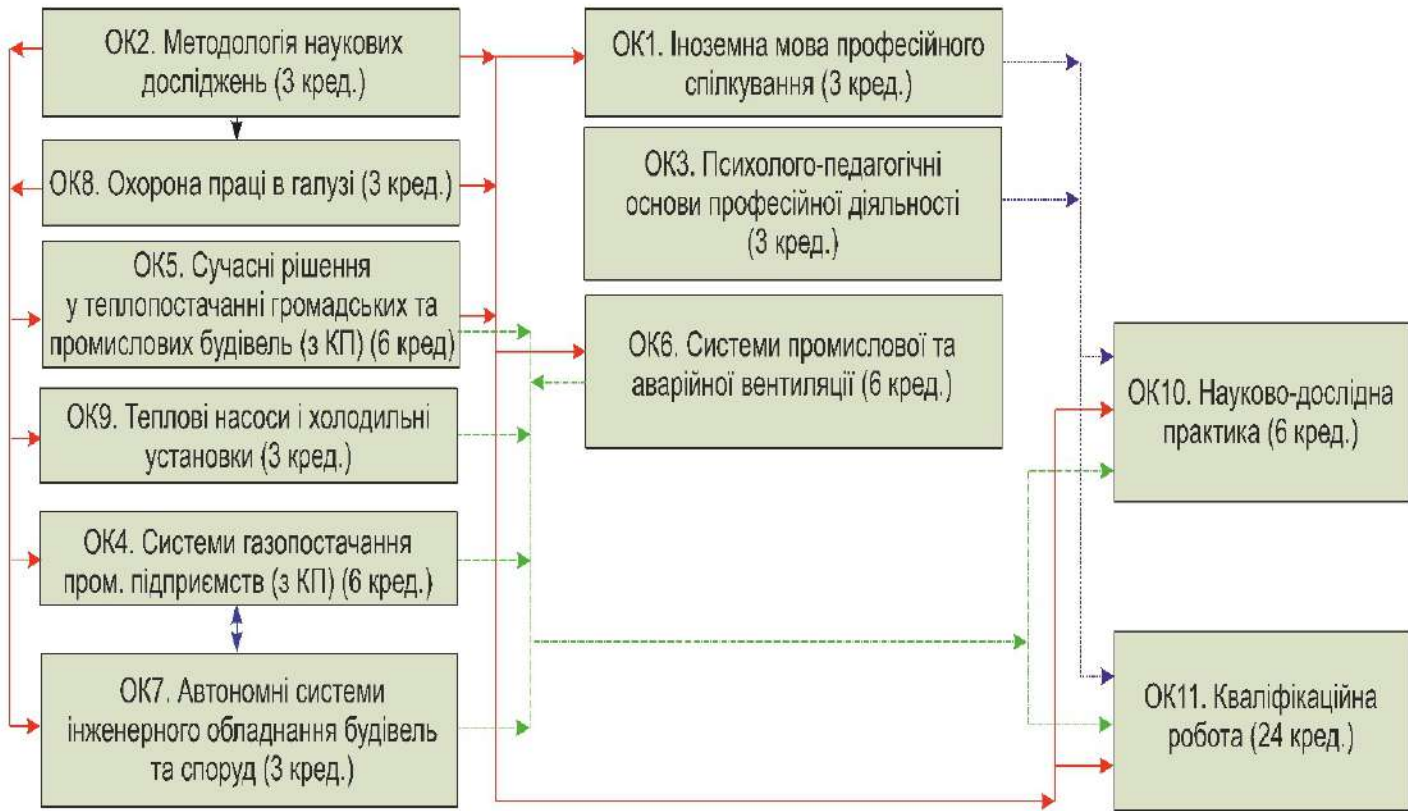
ОК2. Методологія наукових досліджень (3 кред.)

ОК8. Охорона праці в галузі (3 кред.)

ОК5. Сучасні рішення у теплопостачанні громадських та промислових будівель (з КП) (6 кред)

ОК9. Теплові насоси і холодильні установки (3 кред.)

ОК4. Системи газопостачання пром. підприємств (з КП) (6 кред.)

ОК7. Автономні системи інженерного обладнання будівель та споруд (3 кред.)

ОК1. Іноземна мова професійного спілкування (3 кред.)

ОК3. Психолого-педагогічні основи професійної діяльності (3 кред.)

ОК6. Системи промислової та аварійної вентиляції (6 кред.)

ОК10. Науково-дослідна практика (6 кред.)

ОК11. Кваліфікаційна робота (24 кред.)